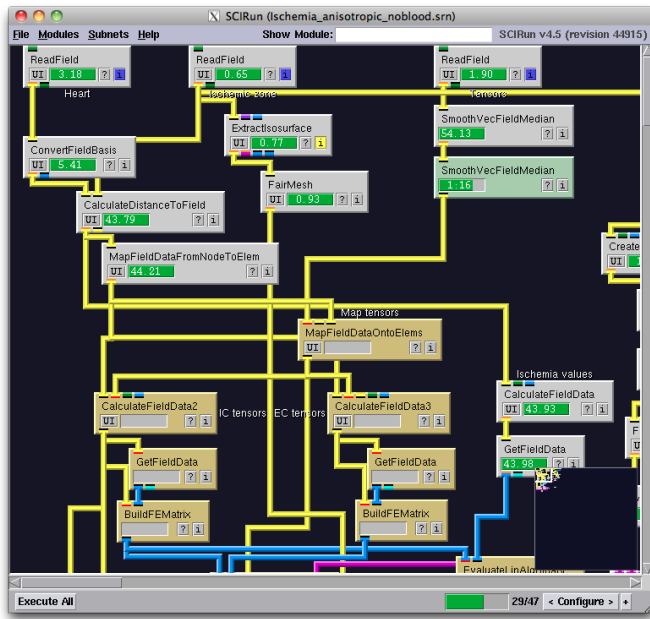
SCIRun (Ischemia_anisotropic_noblood.srn)

File Modules Subnets Help Show Module: SCIRun v4.5 (revision 44915)

ReadField
UI 3.18 ? i
Heart

ReadField
UI 0.65 ? i
Ischemic zone

ReadField
UI 1.90 ? i
Tensors

ExtractIsosurface
UI 0.77 ? i

SmoothVecFieldMedian
54.13 ? i

ConvertFieldBasis
UI 5.41 ? i

SmoothVecFieldMedian
1:16

FairMesh
UI 0.93 ? i

CalculateDistanceToField
UI 43.79 ? i

Create
UI

MapFieldDataFromNodeToElem
UI 44.21 ? i

Map tensors

MapFieldDataOntoElems
UI ? i

Ischemia values

CalculateFieldData
UI 43.93 ? i

CalculateFieldData2
UI ? i

IC tensors

EC tensors

CalculateFieldData3
UI ? i

GetFieldData
43.98

GetFieldData
? i

GetFieldData
? i

BuildFEMatrix
? i

BuildFEMatrix
? i

EvaluateLinAlgUnary

Execute All

29/47 < Configure > +